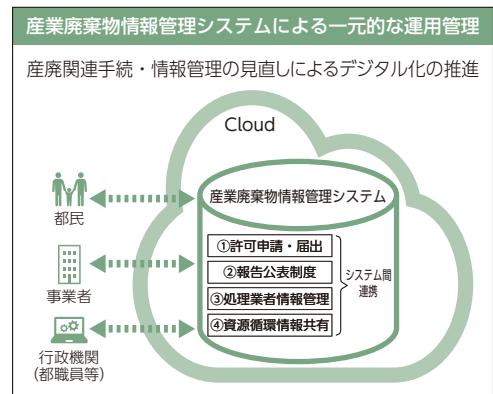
産業廃棄物情報管理システムによる一元的な運用管理

産廃関連手続・情報管理の見直しによるデジタル化の推進

Cloud

都民

事業者

行政機関
(都職員等)

産業廃棄物情報管理システム

①許可申請・届出

②報告公表制度

③処理業者情報管理

④資源循環情報共有

システム間
連携